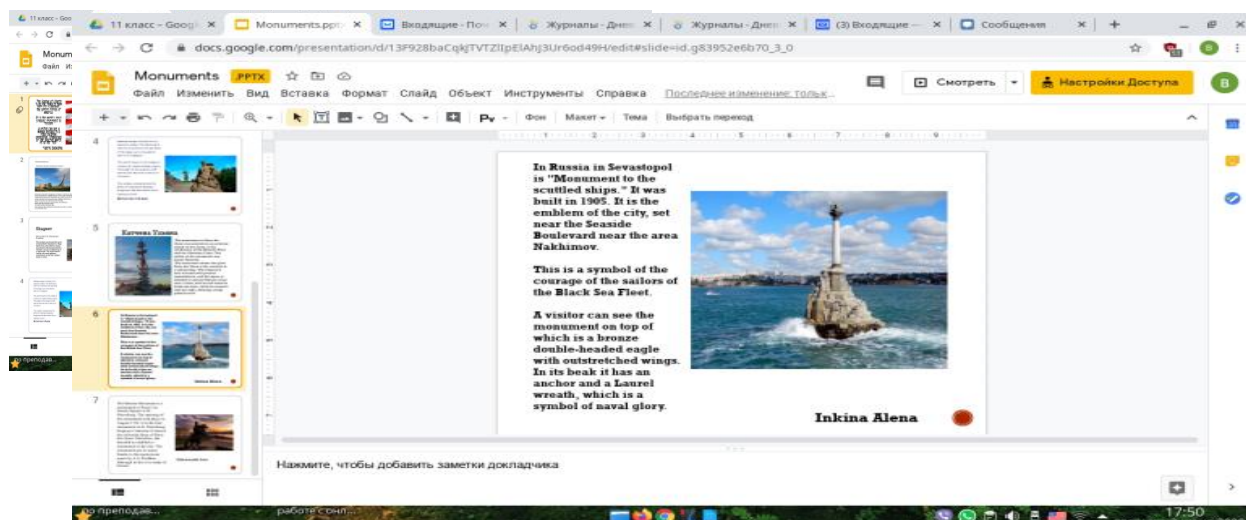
11 класс - Google ×
Monuments.pptx ×
Входящие - Поч ×
Журналы - Днев ×
Журналы - Днев ×
(3) Входящие — ×
Сообщения ×

docs.google.com/presentation/d/13F928baCqkjTVTZlIpElAhJ3Ur6od49H/edit#slide=id.g83952e6b70_3_0

Monuments .PPTX
Файл Изменить Вид Вставка Формат Слайд Объект Инструменты Справка Последнее изменение: тольк...

Смотреть
Настройки Доступа

Фон Макет Тема Выбрать переход

4
5 Катчева Ульяна
6 Inkina Alena
7

In Russia in Sevastopol is "Monument to the scuttled ships." It was built in 1905. It is the emblem of the city, set near the Seaside Boulevard near the area Nakhimov.

This is a symbol of the courage of the sailors of the Black Sea Fleet.

A visitor can see the monument on top of which is a bronze double-headed eagle with outstretched wings. In its beak it has an anchor and a Laurel wreath, which is a symbol of naval glory.

Inkina Alena

Нажмите, чтобы добавить заметки докладчика

по преподав...
работе с онл...
17:50